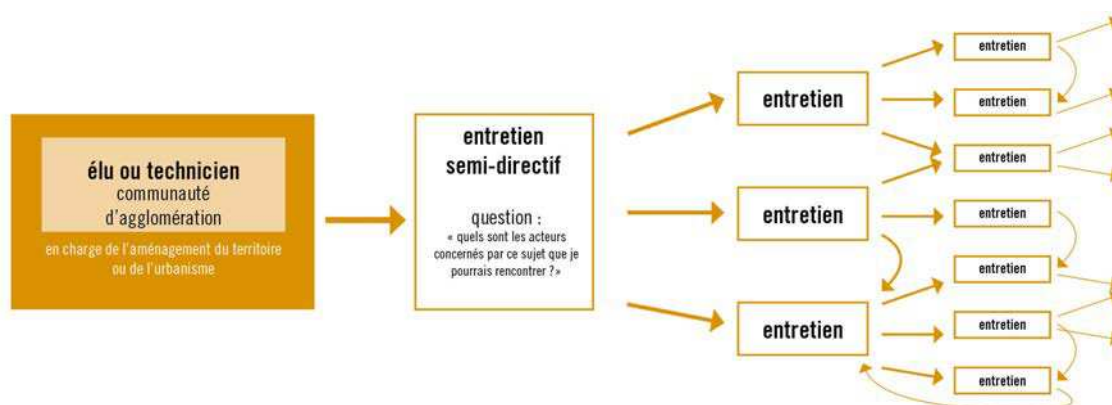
élu ou technicien
communauté
d'agglomération

en charge de l'aménagement du territoire ou de l'urbanisme

entretien semi-directif

question :
« quels sont les acteurs concernés par ce sujet que je pourrais rencontrer ? »

entretien

entretien

entretien

entretien

entretien

entretien

entretien

entretien

entretien

entretien